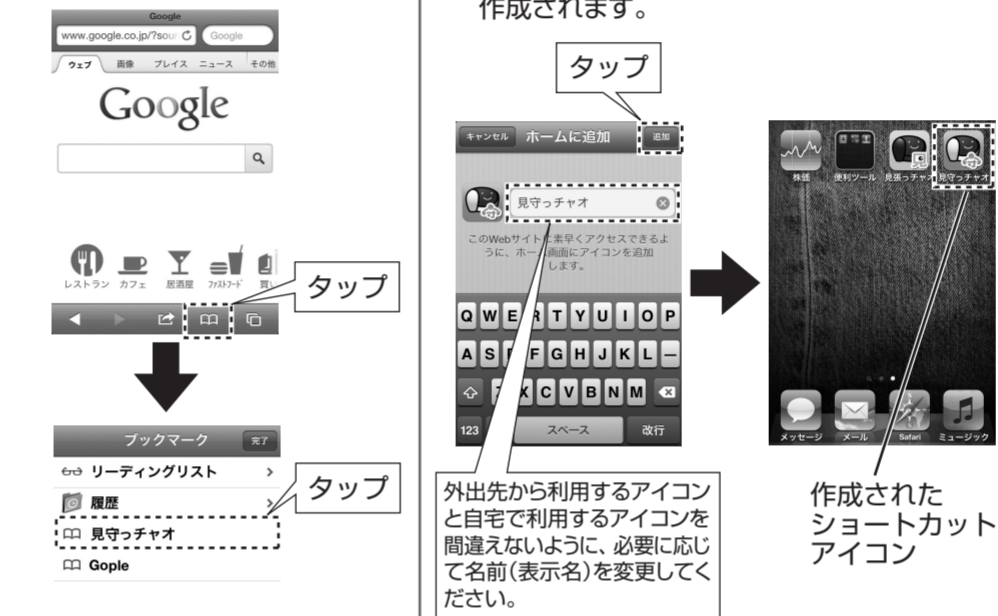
Google
www.google.co.jp/?sour
Google
ウェブ 画像 プレイス ニュース その他
Google

レストラン カフェ 居酒屋 ファストフード 買い

タップ

ブックマーク 完了
リーディングリスト >
履歴 >
見守っチャオ
Gople

タップ

作成されます。

タップ

キャンセル ホームに追加 追加
見守っチャオ
このWebサイトに素早くアクセスできるように、ホーム画面にアイコンを追加します。
Q W E R T Y U I O P
A S D F G H J K L
Z X C V B N M
123 スペース 改行

外出先から利用するアイコンと自宅で利用するアイコンを間違えないように、必要に応じて名前(表示名)を変更してください。

株価 便利ツール 見張っチャオ 見守っチャオ
メッセージ メール Safari ミュージック

作成されたショートカットアイコン